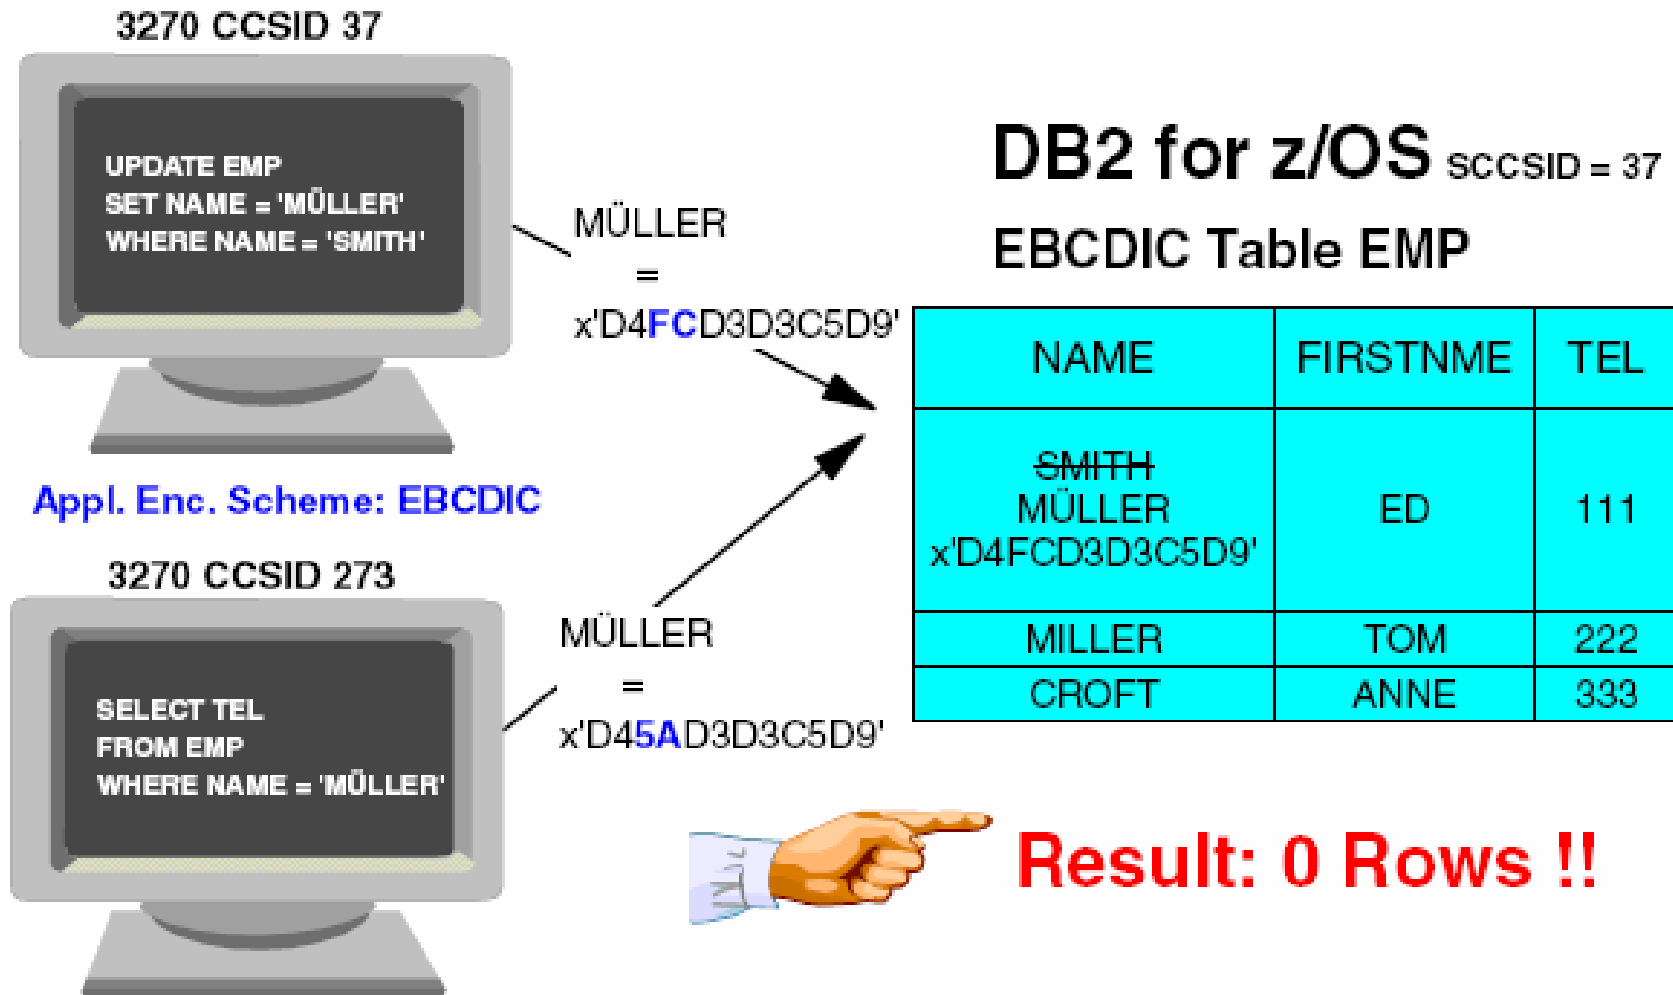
3270 CCSID 37

UPDATE EMP
SET NAME = 'MÜLLER'
WHERE NAME = 'SMITH'

MÜLLER
=
x'D4FCD3D3C5D9'

DB2 for z/OS SCCSID = 37

EBCDIC Table EMP

| NAME | FIRSTNME | TEL |
|---|---|---|
| SMITH MÜLLER x'D4FCD3D3C5D9' | ED | 111 |
| MILLER | TOM | 222 |
| CROFT | ANNE | 333 |

Appl. Enc. Scheme: EBCDIC

3270 CCSID 273

SELECT TEL
FROM EMP
WHERE NAME = 'MÜLLER'

MÜLLER
=
x'D45AD3D3C5D9'

Result: 0 Rows !!